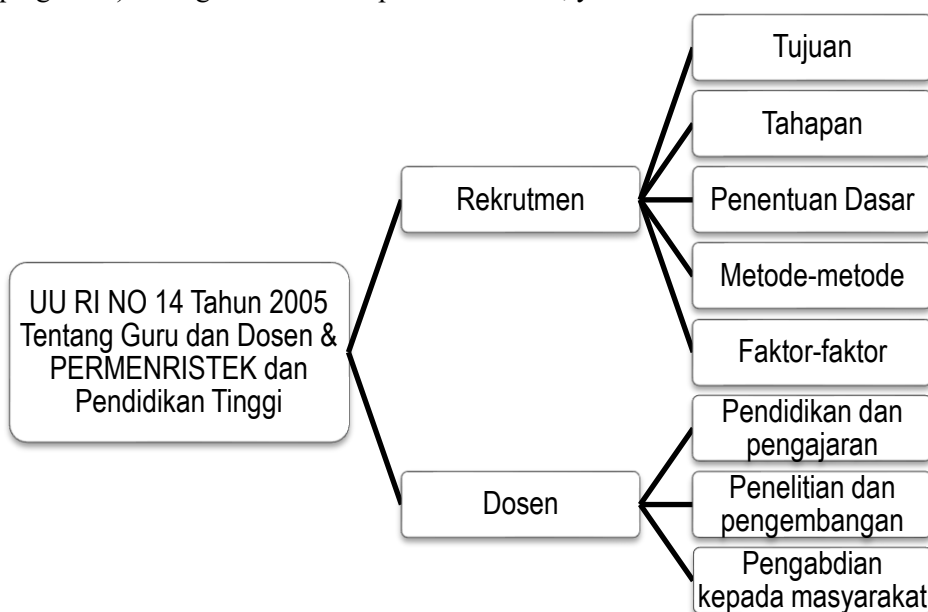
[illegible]

UU RI NO 14 Tahun 2005 Tentang Guru dan Dosen & PERMENRISTEK dan Pendidikan Tinggi

Rekrutmen

Tujuan

Tahapan

Penentuan Dasar

Metode-metode

Faktor-faktor

Dosen

Pendidikan dan pengajaran

Penelitian dan pengembangan

Pengabdian kepada masyarakat